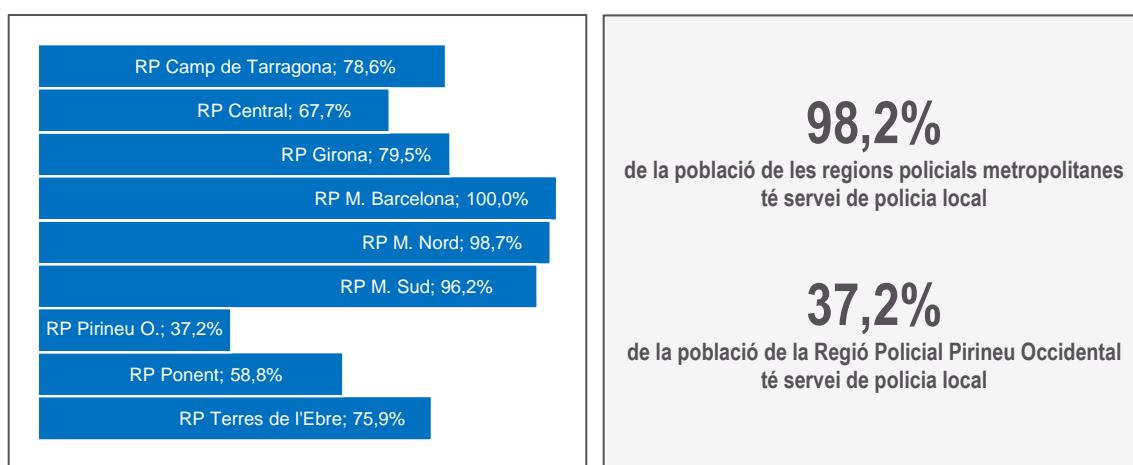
RP Camp de Tarragona; 78,6%

RP Central; 67,7%

RP Girona; 79,5%

RP M. Barcelona; 100,0%

RP M. Nord; 98,7%

RP M. Sud; 96,2%

RP Pirineu O.; 37,2%

RP Ponent; 58,8%

RP Terres de l'Ebre; 75,9%

98,2%

de la població de les regions policials metropolitanes té servei de policia local

37,2%

de la població de la Regió Policial Pirineu Occidental té servei de policia local